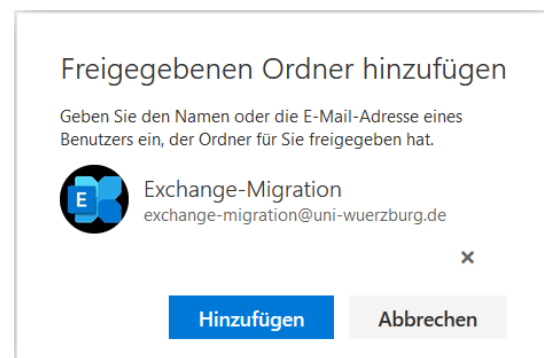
Freigegebenen Ordner hinzufügen

Geben Sie den Namen oder die E-Mail-Adresse eines Benutzers ein, der Ordner für Sie freigegeben hat.

E

Exchange-Migration
exchange-migration@uni-wuerzburg.de

×

Hinzufügen

Abbrechen